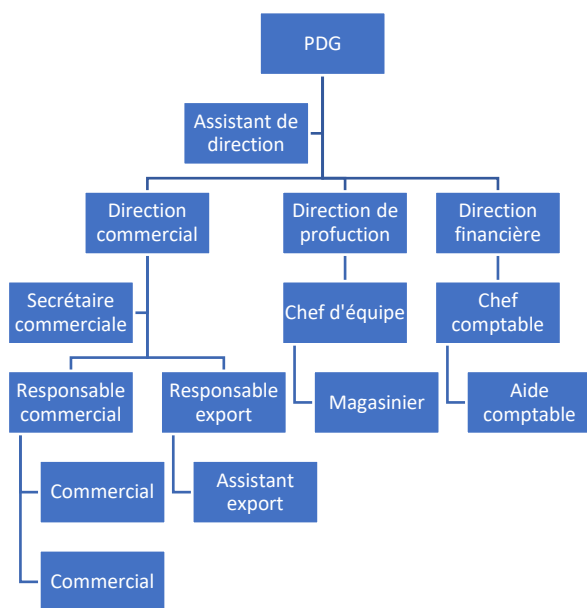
PDG

Assistant de direction

Direction commercial

Direction de profuction

Direction financière

Secrétaire commerciale

Chef d'équipe

Chef comptable

Responsable commercial

Responsable export

Magasinier

Aide comptable

Commercial

Assistant export

Commercial